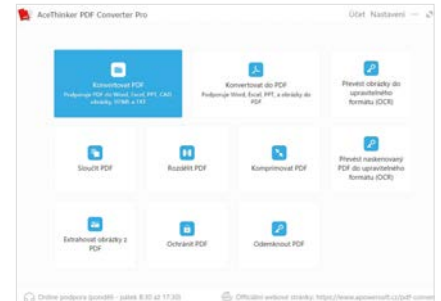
AceThinker PDF Converter Pro

Účet Nastavení

Konvertovat PDF
Podporuje PDF do Word, Excel, PPT, CAD obrázky, HTML a TXT

Konvertovat do PDF
Podporuje Word, Excel, PPT, a obrázky do PDF

Převést obrázky do upravitelného formátu (OCR)

Sloučit PDF

Rozdělit PDF

Komprimovat PDF

Převést naskenovaný PDF do upravitelného formátu (OCR)

Extrahovat obrázky z PDF

Ochránit PDF

Odemknout PDF

Online podpora (pondělí - pátek 8:30 až 17:30)

Oficiální webové stránky: https://www.apowersoft.cz/pdf-convert